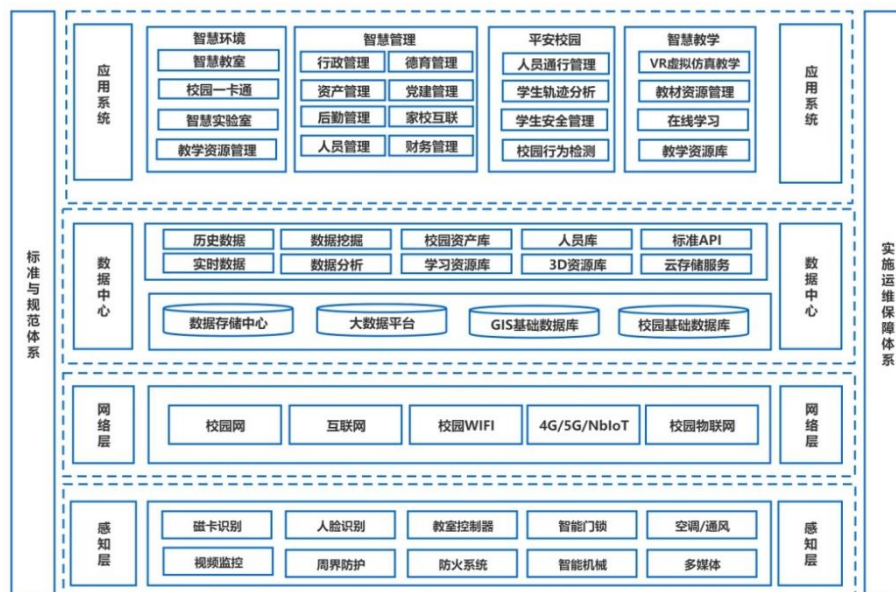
标准与规范体系

应用系统

智慧环境
智慧教室
校园一卡通
智慧实验室
教学资源管理

智慧管理
行政管理
德育管理
资产管理
党建管理
后勤管理
家校互联
人员管理
财务管理

平安校园
人员通行管理
学生轨迹分析
学生安全管理
校园行为检测

智慧教学
VR虚拟仿真教学
教材资源管理
在线学习
教学资源库

应用系统

数据中心

历史数据
数据挖掘
校园资产库
人员库
标准API
实时数据
数据分析
学习资源库
3D资源库
云存储服务

数据存储中心
大数据平台
GIS基础数据库
校园基础数据库

数据中心

网络层

校园网
互联网
校园WIFI
4G/5G/NbIoT
校园物联网

网络层

感知层

磁卡识别
人脸识别
教室控制器
智能门锁
空调/通风
视频监控
周界防护
防火系统
智能机械
多媒体

感知层

实施运维保障体系